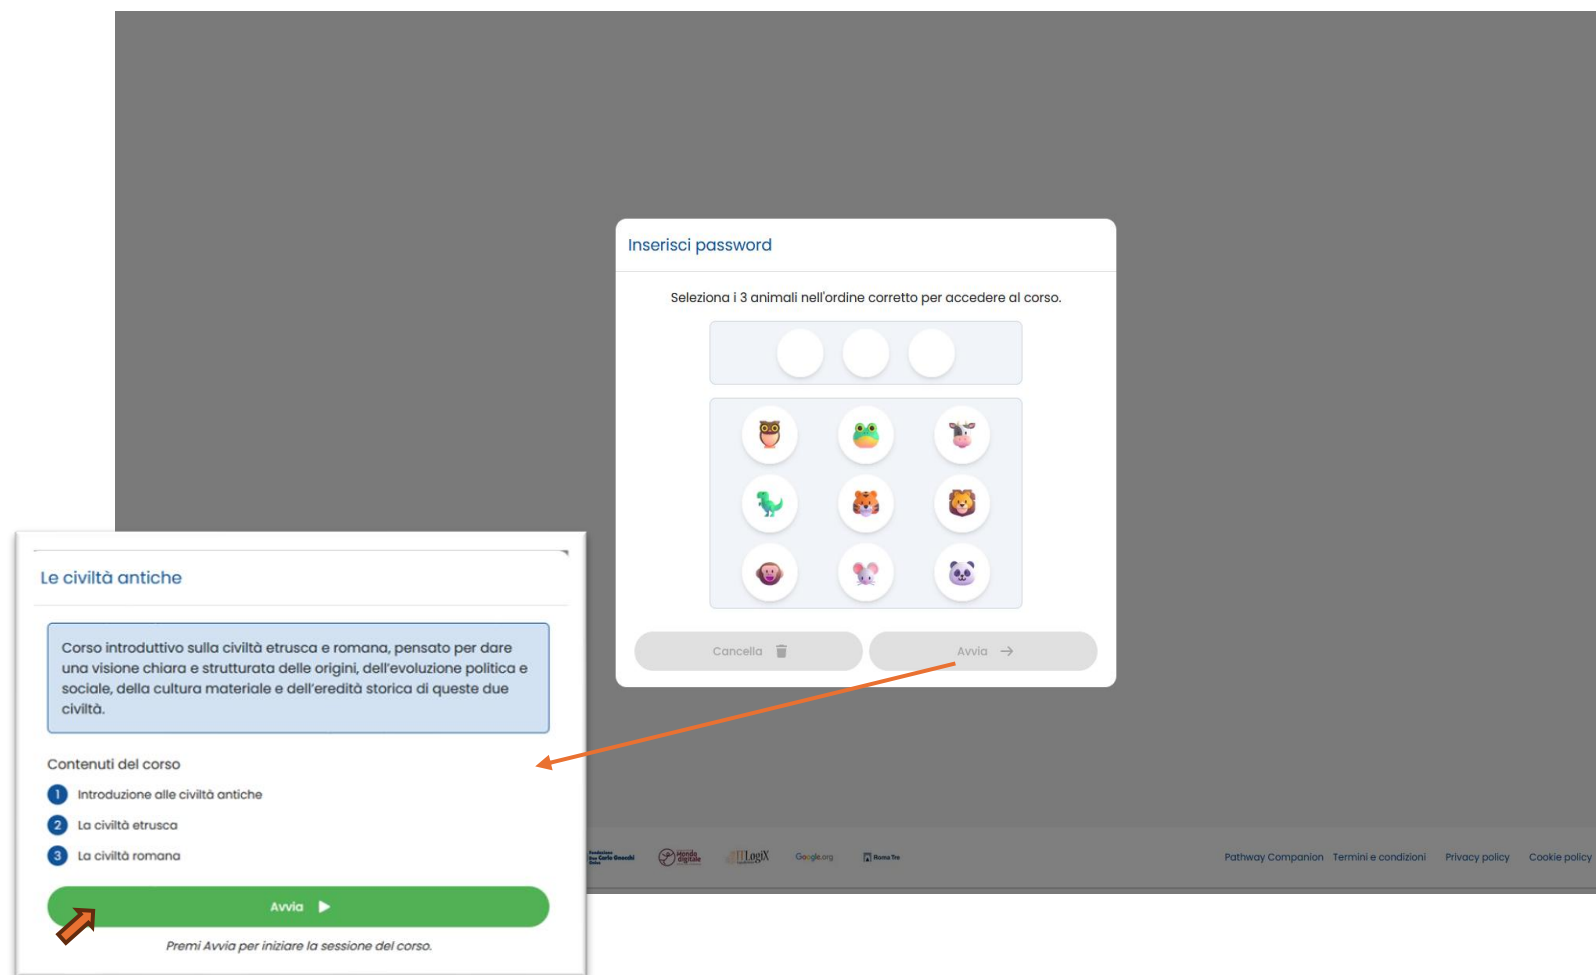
Inserisci password

Seleziona i 3 animali nell'ordine corretto per accedere al corso.

Cancella

Avvia →

Le civiltà antiche

Corso introduttivo sulla civiltà etrusca e romana, pensato per dare una visione chiara e strutturata delle origini, dell'evoluzione politica e sociale, della cultura materiale e dell'eredità storica di queste due civiltà.

Contenuti del corso

1 Introduzione alle civiltà antiche

2 La civiltà etrusca

3 La civiltà romana

Avvia ▶

Premi Avvia per iniziare la sessione del corso.

Fondazione Carlo Gnocchi Onlus   Mondo digitale   LogiX   Google.org   Roma Tre

Pathway Companion   Termini e condizioni   Privacy policy   Cookie policy